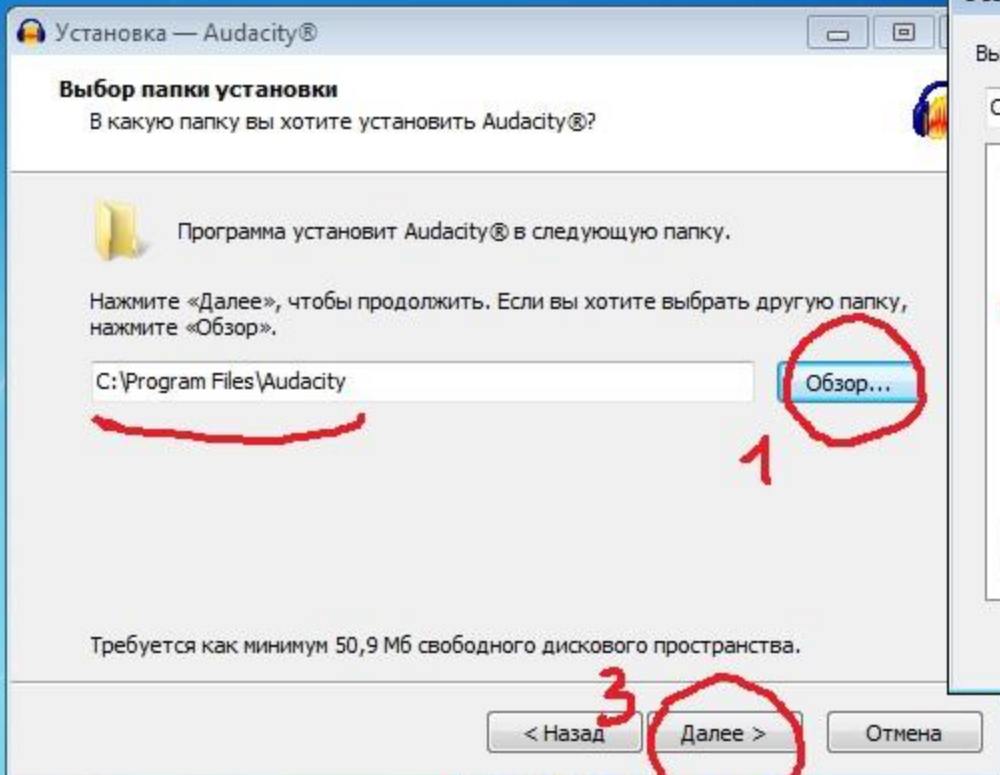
Установка — Audacity®

Выбор папки установки
В какую папку вы хотите установить Audacity®?

Программа установит Audacity® в следующую папку.

Нажмите «Далее», чтобы продолжить. Если вы хотите выбрать другую папку, нажмите «Обзор».

C:\Program Files\Audacity

Обзор...

1

Требуется как минимум 50,9 Мб свободного дискового пространства.

3

< Назад

Далее >

Отмена

Вы

С